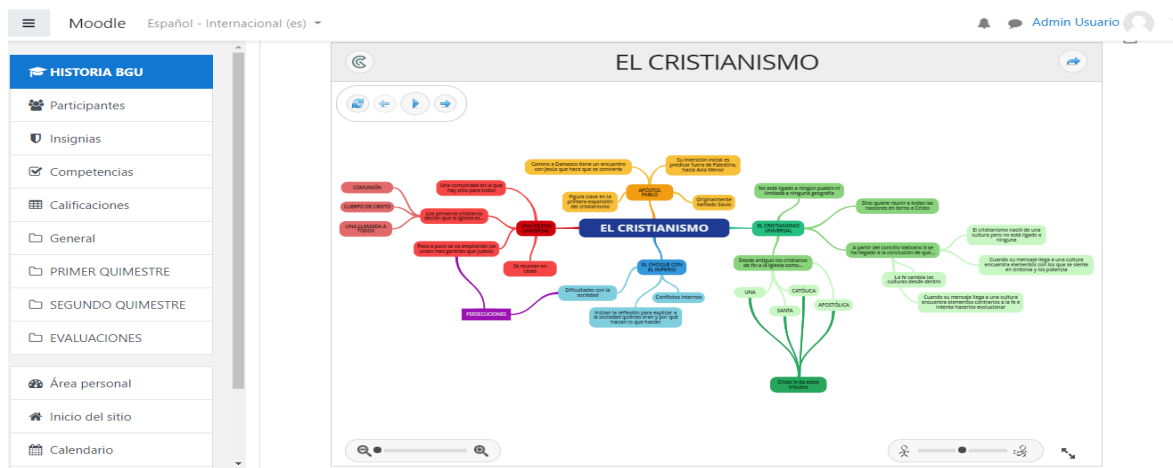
Moodle Español - Internacional (es)

Admin Usuario

HISTORIA BGU
Participantes
Insignias
Competencias
Calificaciones
General
PRIMER QUIMESTRE
SEGUNDO QUIMESTRE
EVALUACIONES

Área personal
Inicio del sitio
Calendario

EL CRISTIANISMO

EL CRISTIANISMO

APÓSTOL PABLO
Camino a Damasco tiene un encuentro con Jesús que hace que se convierta
Su intención inicial es predicar fuera de Palestina, hasta Asia Menor
Figura clave en la primera expansión del cristianismo
Originalmente llamado Saulo

UNA IGLESIA COMUNITARIA
Una comunidad en la que hay sitio para todos
Los primeros cristianos decían que la iglesia es...
COMUNIÓN
CUERPO DE CRISTO
UNA LLAMADA A TODOS
Poco a poco se va ampliando un crean mas gentiles que judíos
Se reunían en casas
PERSECUCIONES

EL CHOQUE CON EL IMPERIO
Dificultades con la sociedad
Conflictos internos
Inician la reflexión para explicar a la sociedad quiénes eran y por qué hacían lo que hacían

EL CRISTIANISMO UNIVERSAL
No está ligado a ningún pueblo ni limitado a ninguna geografía
Dios quiere reunir a todas las naciones en torno a Cristo
A partir del concilio Vaticano II se ha llegado a la conclusión de que...
El cristianismo nació de una cultura pero no está ligado a ninguna
Cuando su mensaje llega a una cultura encuentra elementos con los que se siente en sintonía y los potencia
La fe cambia las culturas desde dentro
Cuando su mensaje llega a una cultura encuentra elementos contrarios a la fe e intenta hacerlos evolucionar
Desde antiguo los cristianos de fin a la iglesia como...
UNA
CATÓLICA
SANTA
APOSTÓLICA
Cristo le da estos atributos